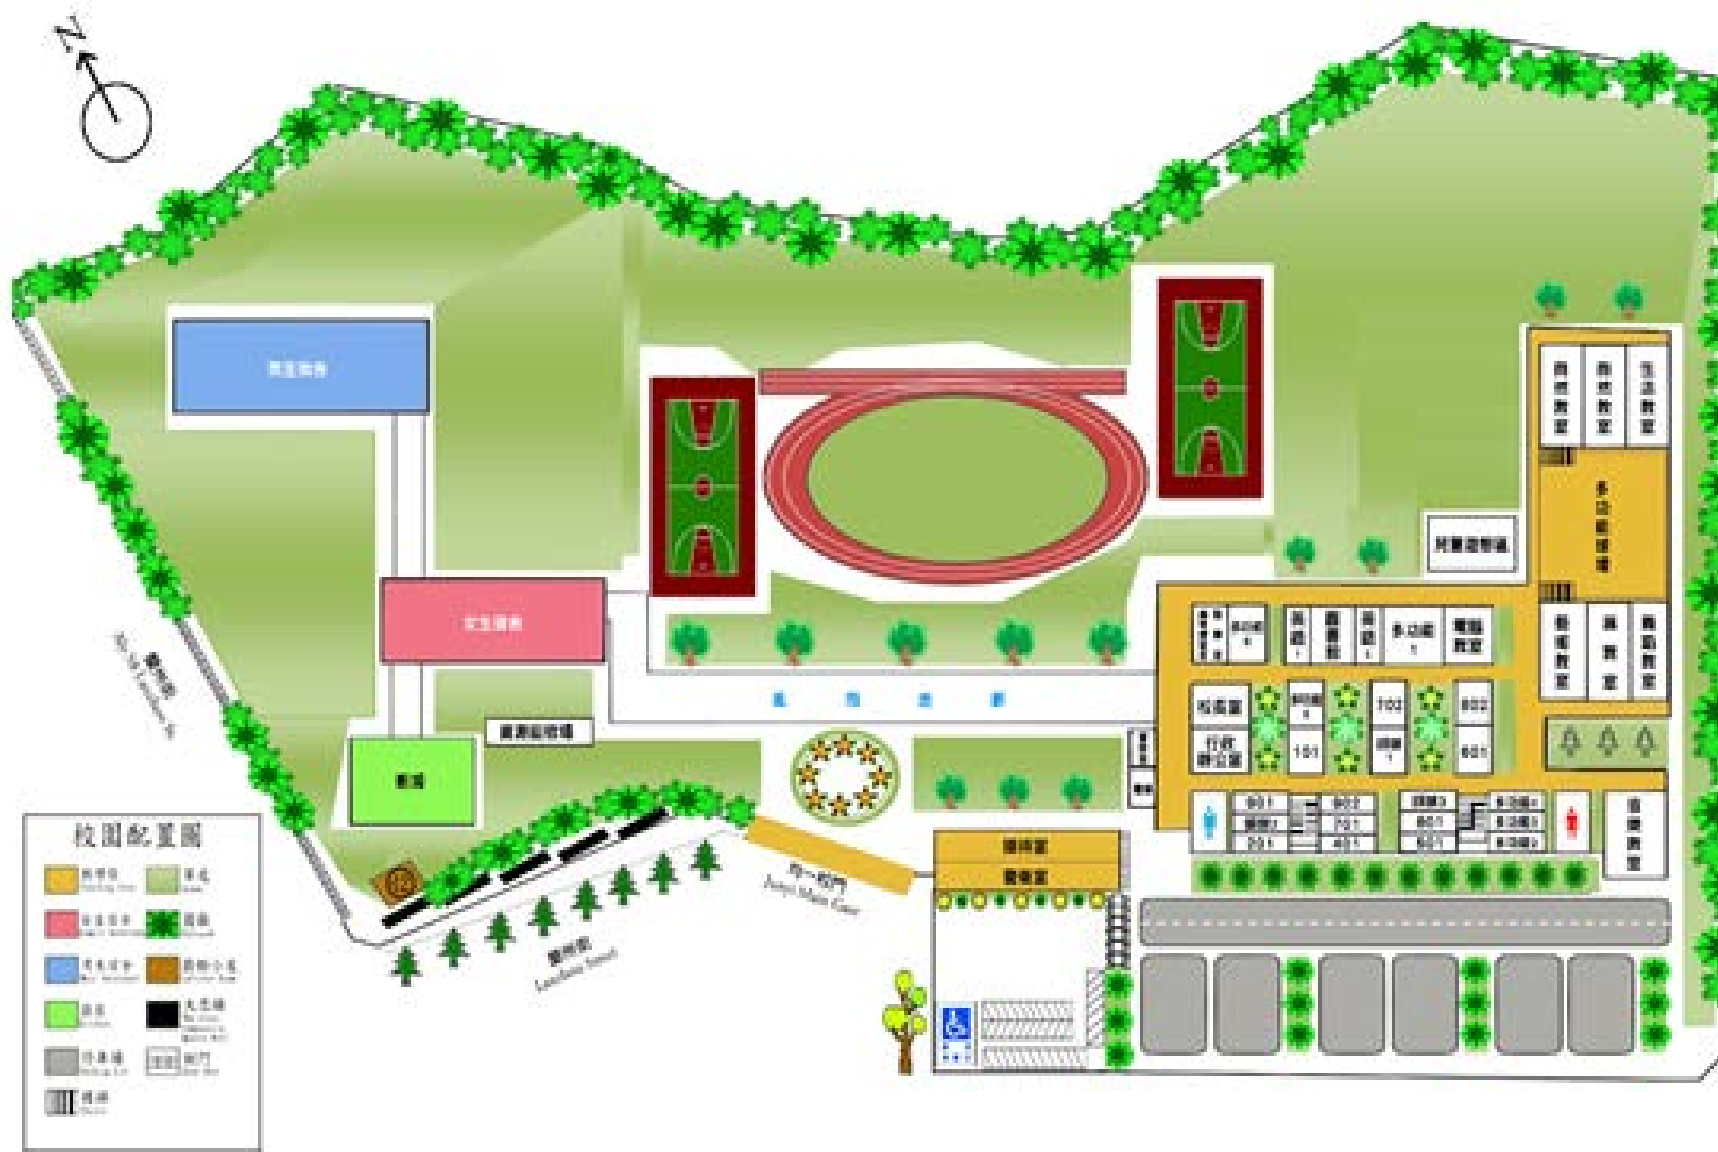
N

男生宿舍

女生宿舍

資源回收場

菜園

校園配置圖

教學區
Teaching Area

草地

女生宿舍

樹林

男生宿舍

動物小屋

菜園

太陽能

停車場

校門

樓梯

自然教室
自然教室
生活教室

多功能球場

附屬設備區

多功能
英語
圖書館
英語
多功能
電腦教室

藝術教室
美術
音樂教室

校長室
行政辦公室

102
802
101
601

901
201
302
721
401
801
501

多功能
多功能
多功能

健康教室

警衛室
傳達室

竹一校門
Jhuyi Main Gate